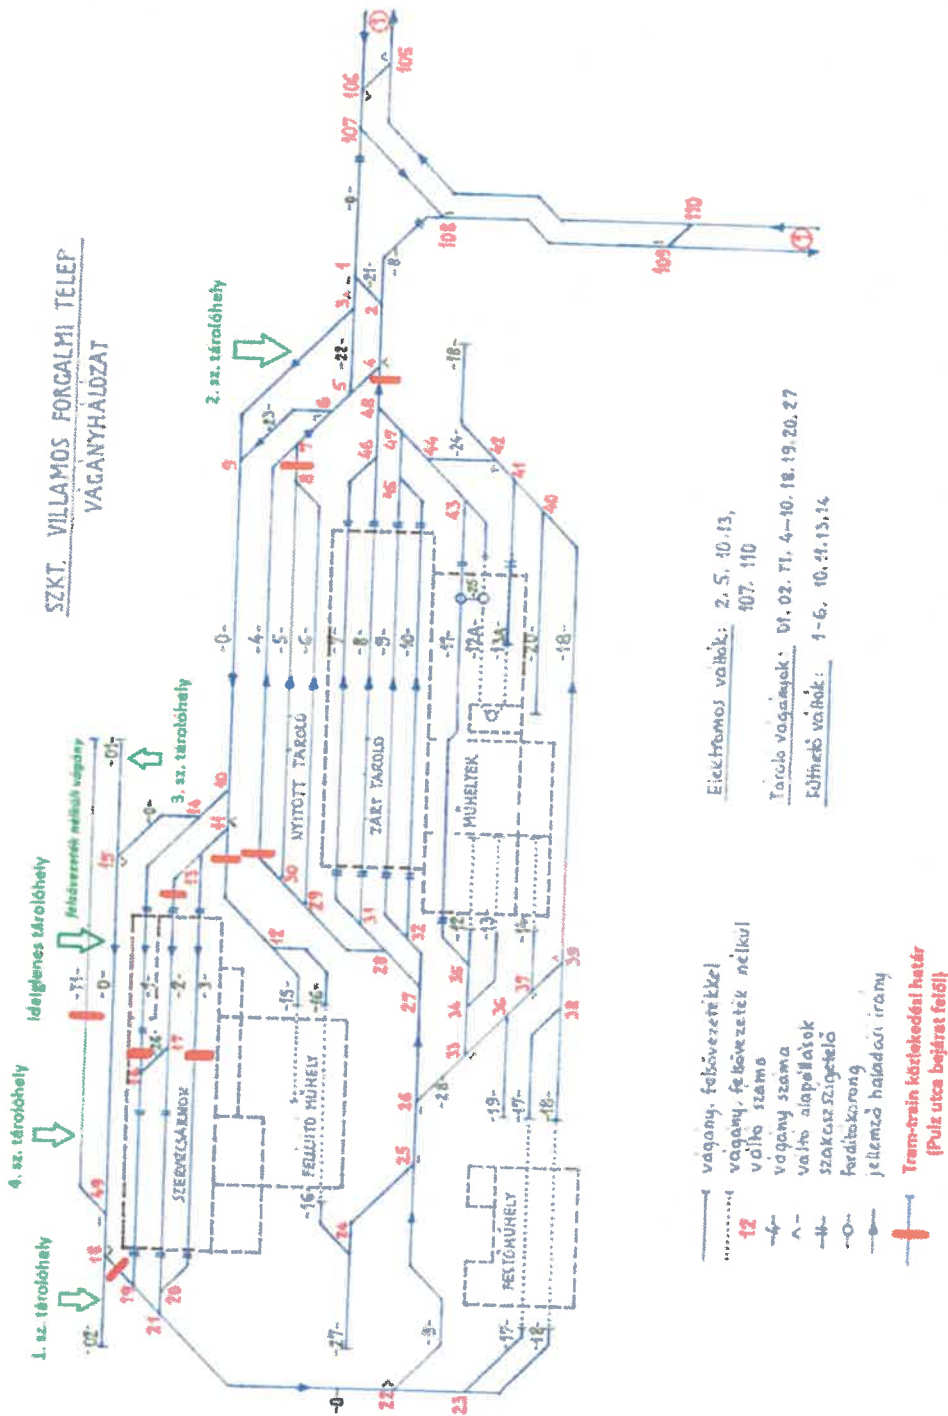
SZKT. VILLAMOS FORGALMI TELEP
VÁGÁNYHÁLÓZAT

Elektromos váltók: 2, 5, 10, 13, 107, 110
Tároló vágányok: 01, 02, 11, 4–10, 18, 19, 20, 27
Fűthető váltók: 1–6, 10, 11, 13, 14

vágány, felsővezetékkel
vágány, felsővezeték nélkül
váltó száma
vágány száma
váltó alapállások
szakaszszigetelő
fordítókorong
jellemző haladási irány
Tram-train közlekedési határ (Pulz utca bejárat felől)

1. sz. tárolóhely
4. sz. tárolóhely
Ideiglenes tárolóhely
felsővezeték nélküli vágány
3. sz. tárolóhely
2. sz. tárolóhely

SZERELŐCSARNOK
FELÚJÍTÓ MŰHELY
FESTŐMŰHELY
NYITOTT TÁROLÓ
ZÁRT TÁROLÓ
MŰHELYEK

-02- -01- -0- -1- -2- -3- -4- -5- -6- -7- -8- -9- -10- -11- -11A- -12- -13- -14- -15- -16- -17- -18- -19- -20- -21- -22- -23- -24- -25- -26- -27- -28-

1 2 3 4 5 6 7 8 9 10 11 12 13 14 15 16 17 18 19 20 21 22 23 24 25 26 27 28 29 30 31 32 33 34 35 36 37 38 39 40 41 42 43 44 45 46 47 48 49 105 106 107 108 109 110